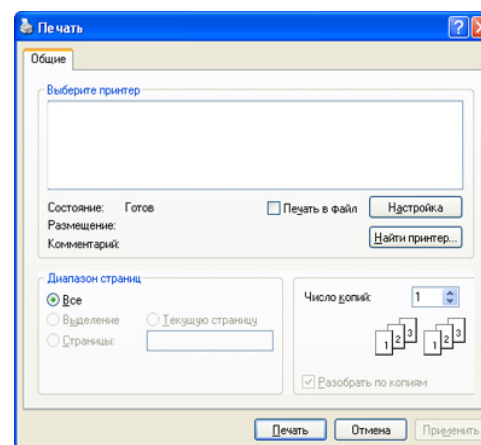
Печать

Общие

Выберите принтер

Состояние: Готов
Размещение:
Комментарий:

Печать в файл

Настройка

Найти принтер...

Диапазон страниц

Все

Выделение

Текущую страницу

Страницы:

Число копий: 1

1 2 3 1 2 3

Разобрать по копиям

Печать Отмена Применить